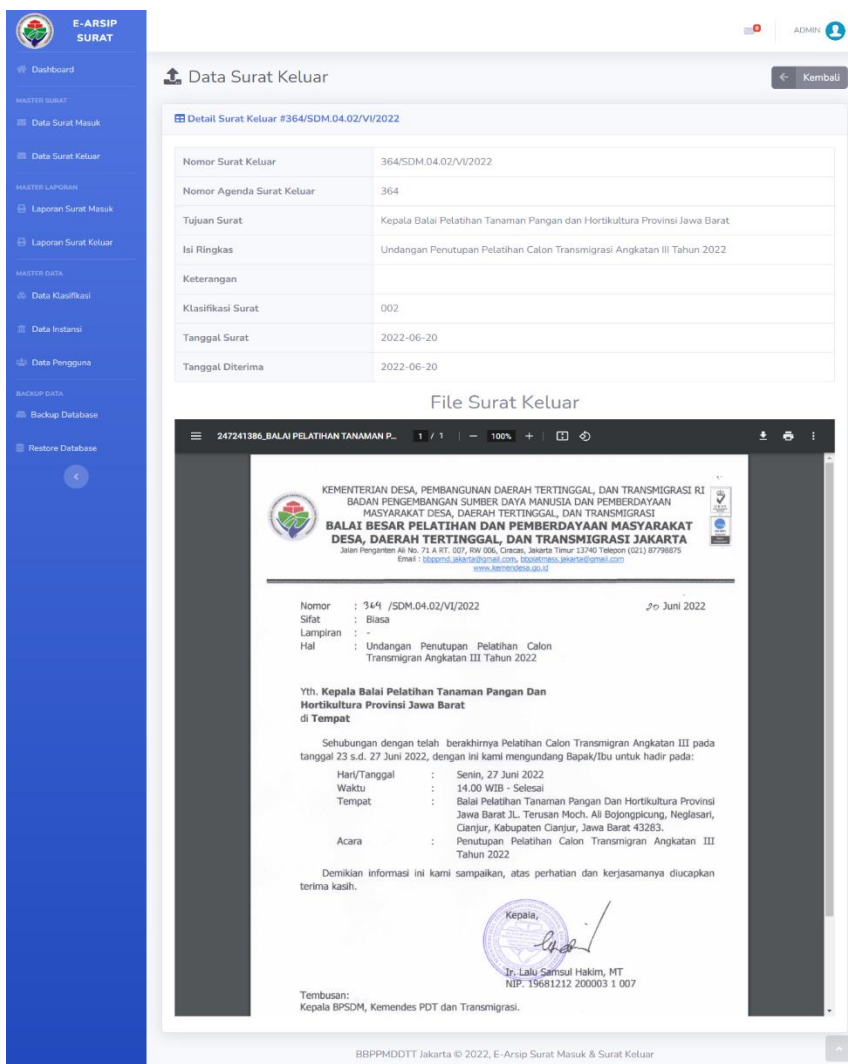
E-ARSIP SURAT

Dashboard
MASTER SURAT
Data Surat Masuk
Data Surat Keluar
MASTER LAPORAN
Laporan Surat Masuk
Laporan Surat Keluar
MASTER DATA
Data Klasifikasi
Data Instansi
Data Pengguna
BACKUP DATA
Backup Database
Restore Database

ADMIN

Data Surat Keluar

← Kembali

Detail Surat Keluar #364/SDM.04.02/VI/2022

| | |
|---|---|
| Nomor Surat Keluar | 364/SDM.04.02/VI/2022 |
| Nomor Agenda Surat Keluar | 364 |
| Tujuan Surat | Kepala Balai Pelatihan Tanaman Pangan dan Hortikultura Provinsi Jawa Barat |
| Isi Ringkas | Undangan Penutupan Pelatihan Calon Transmigrasi Angkatan III Tahun 2022 |
| Keterangan | |
| Klasifikasi Surat | 002 |
| Tanggal Surat | 2022-06-20 |
| Tanggal Diterima | 2022-06-20 |

File Surat Keluar

247241386_BALAI PELATIHAN TANAMAN P... 1 / 1 | — 100% +

KEMENTERIAN DESA, PEMBANGUNAN DAERAH TERTINGGAL, DAN TRANSMIGRASI RI
BADAN PENGEMBANGAN SUMBER DAYA MANUSIA DAN PEMBERDAYAAN MASYARAKAT DESA, DAERAH TERTINGGAL, DAN TRANSMIGRASI
BALAI BESAR PELATIHAN DAN PEMBERDAYAAN MASYARAKAT DESA, DAERAH TERTINGGAL, DAN TRANSMIGRASI JAKARTA
Jalan Penganten Ali No. 71 A RT. 007, RW 006, Ciracas, Jakarta Timur 13740 Telepon (021) 87798875
Email : bbppmd.jakarta@gmail.com, bbplatmass.jakarsa@gmail.com
www.kemendesa.go.id

Nomor : 364 /SDM.04.02/VI/2022 20 Juni 2022
Sifat : Biasa
Lampiran : -
Hal : Undangan Penutupan Pelatihan Calon Transmigran Angkatan III Tahun 2022

Yth. Kepala Balai Pelatihan Tanaman Pangan Dan Hortikultura Provinsi Jawa Barat
di Tempat

Sehubungan dengan telah berakhirnya Pelatihan Calon Transmigran Angkatan III pada tanggal 23 s.d. 27 Juni 2022, dengan ini kami mengundang Bapak/Ibu untuk hadir pada:
Hari/Tanggal : Senin, 27 Juni 2022
Waktu : 14.00 WIB - Selesai
Tempat : Balai Pelatihan Tanaman Pangan Dan Hortikultura Provinsi Jawa Barat JL. Terusan Moch. Ali Bojongpicung, Neglasari, Cianjur, Kabupaten Cianjur, Jawa Barat 43283.
Acara : Penutupan Pelatihan Calon Transmigran Angkatan III Tahun 2022

Demikian informasi ini kami sampaikan, atas perhatian dan kerjasamanya diucapkan terima kasih.

Kepala,

Ir. Lalu Samsul Hakim, MT
NIP. 19681212 200003 1 007

Tembusan:
Kepala BPSDM, Kemendes PDT dan Transmigrasi.

BBPPMDDTT Jakarta © 2022, E-Arsip Surat Masuk & Surat Keluar